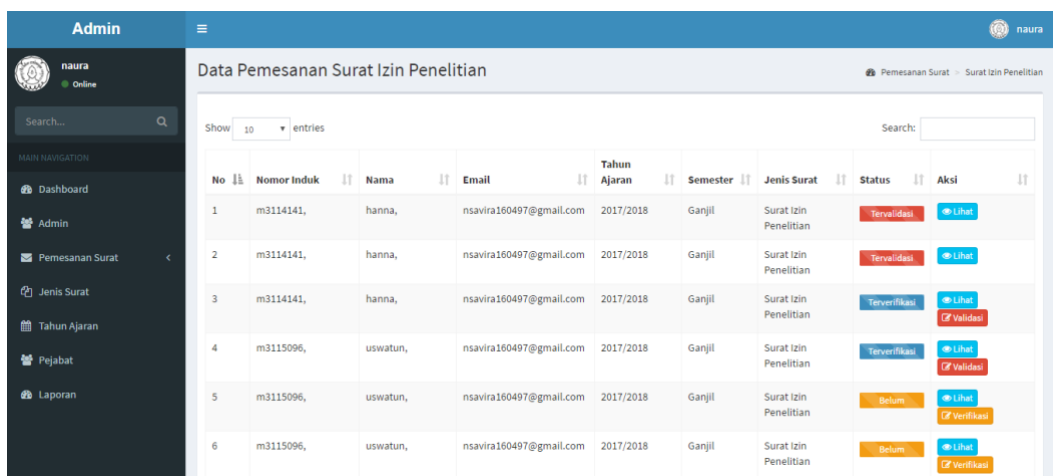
Admin

≡

naura

naura
Online

Search...

MAIN NAVIGATION

Dashboard

Admin

Pemesanan Surat

Jenis Surat

Tahun Ajaran

Pejabat

Laporan

Data Pemesanan Surat Izin Penelitian

Pemesanan Surat > Surat Izin Penelitian

Show 10 entries

Search:

| No | Nomor Induk | Nama | Email | Tahun Ajaran | Semester | Jenis Surat | Status | Aksi |
|---|---|---|---|---|---|---|---|---|
| 1 | m3114141, | hanna, | nsavira160497@gmail.com | 2017/2018 | Ganjil | Surat Izin Penelitian | Tervalidasi | Lihat |
| 2 | m3114141, | hanna, | nsavira160497@gmail.com | 2017/2018 | Ganjil | Surat Izin Penelitian | Tervalidasi | Lihat |
| 3 | m3114141, | hanna, | nsavira160497@gmail.com | 2017/2018 | Ganjil | Surat Izin Penelitian | Terverifikasi | Lihat Validasi |
| 4 | m3115096, | uswatun, | nsavira160497@gmail.com | 2017/2018 | Ganjil | Surat Izin Penelitian | Terverifikasi | Lihat Validasi |
| 5 | m3115096, | uswatun, | nsavira160497@gmail.com | 2017/2018 | Ganjil | Surat Izin Penelitian | Belum | Lihat Verifikasi |
| 6 | m3115096, | uswatun, | nsavira160497@gmail.com | 2017/2018 | Ganjil | Surat Izin Penelitian | Belum | Lihat Verifikasi |